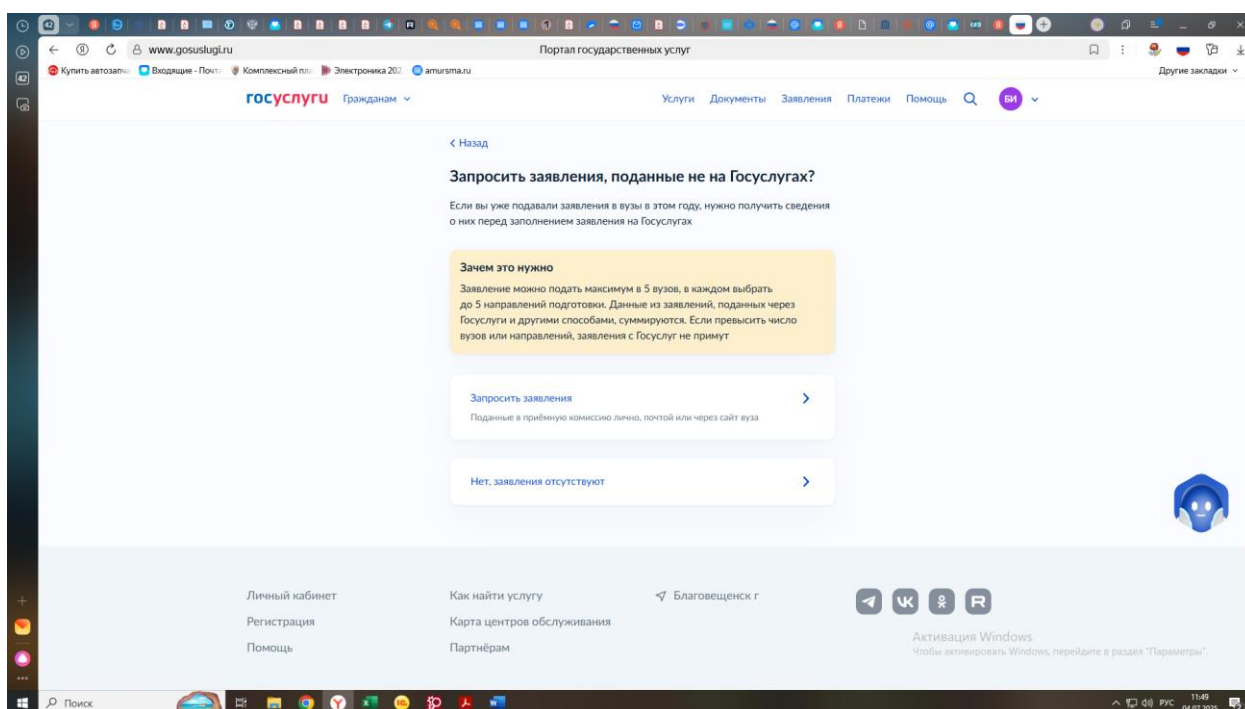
www.gosuslugi.ru

Портал государственных услуг

Купить автозапч | Входящие - Почт | Комплексный пл | Электроника 202 | amursma.ru

Другие закладки

госуслуги Гражданам

Услуги Документы Заявления Платежи Помощь

БИ

< Назад

Запросить заявления, поданные не на Госуслугах?

Если вы уже подавали заявления в вузы в этом году, нужно получить сведения о них перед заполнением заявления на Госуслугах

Зачем это нужно

Заявление можно подать максимум в 5 вузов, в каждом выбрать до 5 направлений подготовки. Данные из заявлений, поданных через Госуслуги и другими способами, суммируются. Если превысить число вузов или направлений, заявления с Госуслуг не примут

Запросить заявления

Поданные в приёмную комиссию лично, почтой или через сайт вуза

Нет, заявления отсутствуют

Личный кабинет

Регистрация

Помощь

Как найти услугу

Карта центров обслуживания

Партнёрам

Благовещенск г

Активация Windows

Чтобы активировать Windows, перейдите в раздел "Параметры".

Поиск

РУС 11:49 04.07.2025